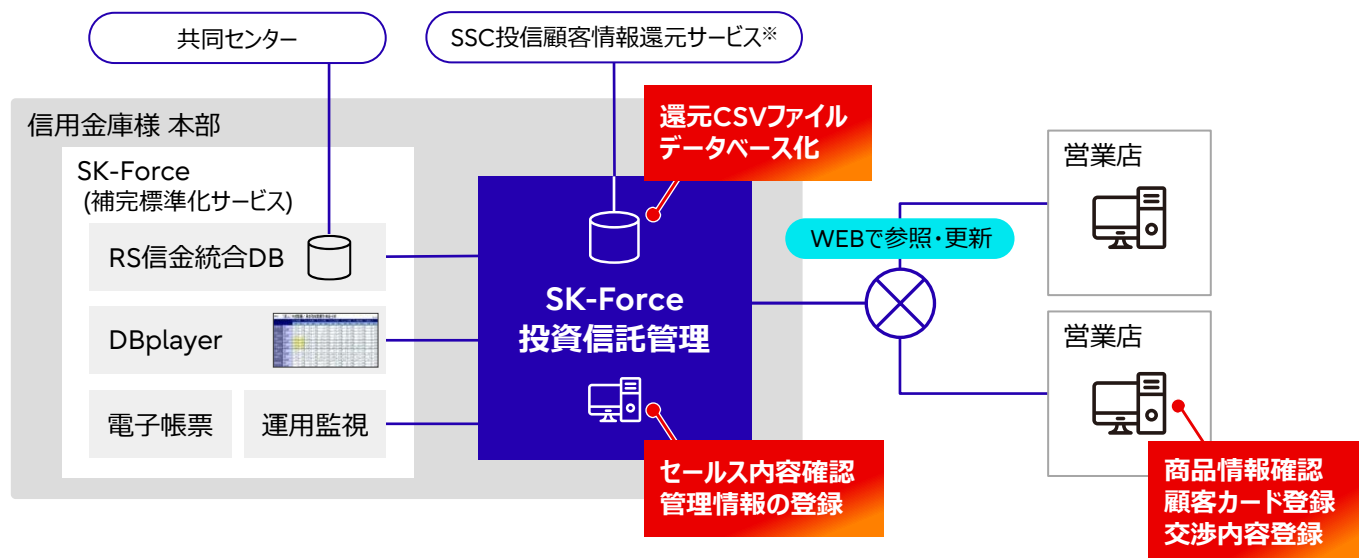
共同センター

SSC投信顧客情報還元サービス※

信用金庫様 本部

SK-Force
(補完標準化サービス)

RS信金統合DB

DBplayer

電子帳票

運用監視

還元CSVファイル
データベース化

SK-Force
投資信託管理

セールス内容確認
管理情報の登録

WEBで参照・更新

営業店

営業店

商品情報確認
顧客カード登録
交渉内容登録